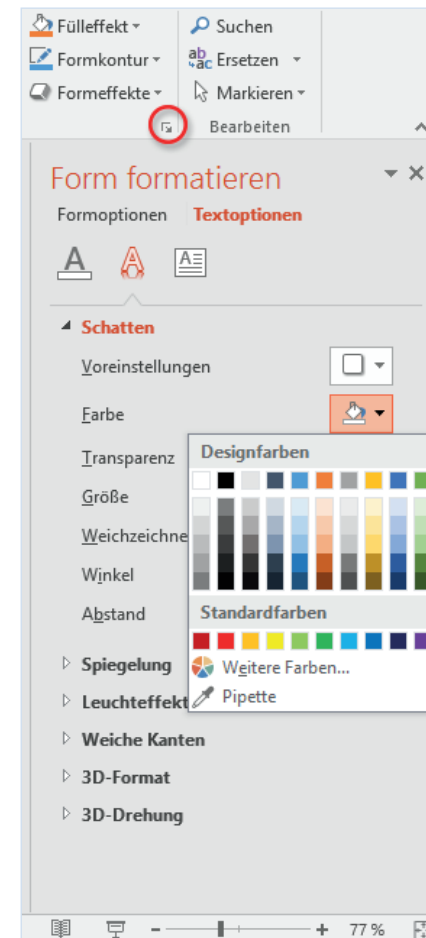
Fülleffekt ▾
Formkontur ▾
Formeffekte ▾
Suchen
Ersetzen ▾
Markieren ▾
Bearbeiten

Form formatieren
Formoptionen Textoptionen

Schatten
Voreinstellungen
Farbe
Transparenz
Größe
Weichzeichne
Winkel
Abstand

Designfarben
Standardfarben
Weitere Farben...
Pipette

Spiegelung
Leuchteffekt
Weiche Kanten
3D-Format
3D-Drehung

- + 77 %